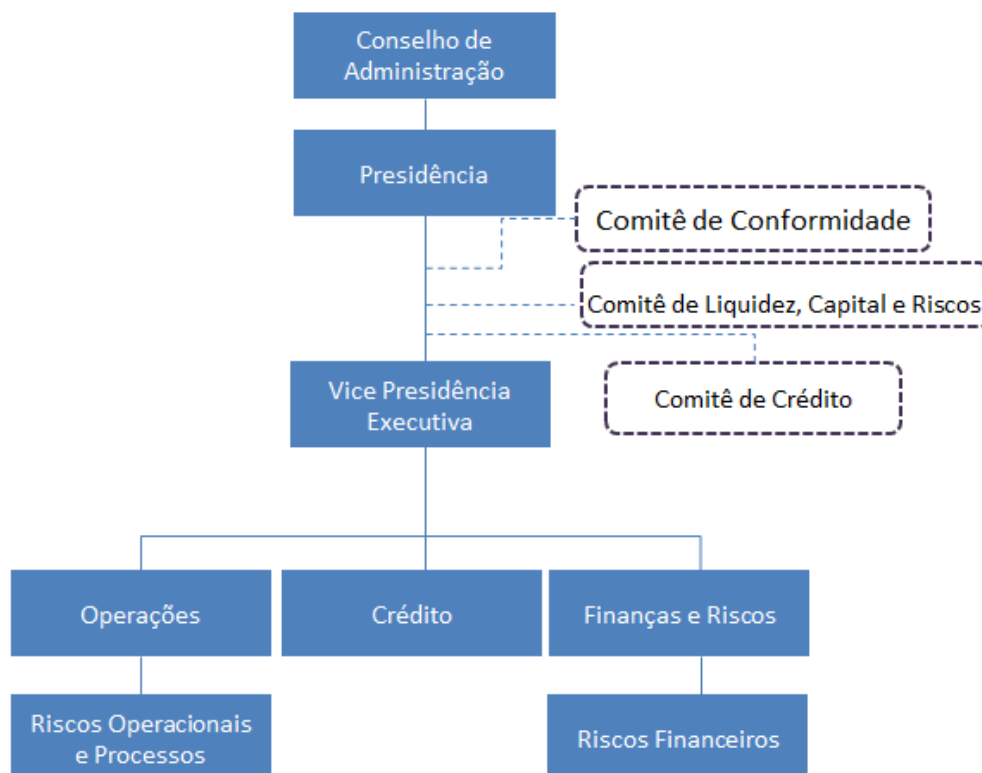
Conselho de Administração

Presidência

Comitê de Conformidade

Comitê de Liquidez, Capital e Riscos

Comitê de Crédito

Vice Presidência Executiva

Operações

Crédito

Finanças e Riscos

Riscos Operacionais e Processos

Riscos Financeiros